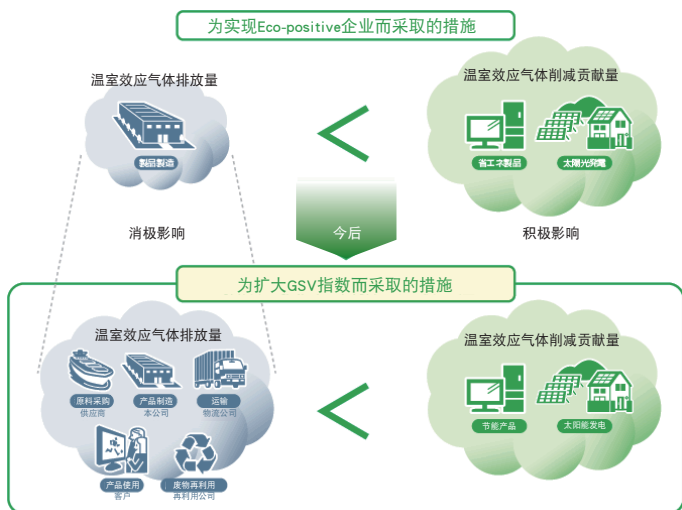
为实现Eco-positive企业而采取的措施

温室效应气体排放量

製品製造

温室效应气体削减贡献量

省エネ製品

太陽光発電

消极影响

今后

积极影响

为扩大GSV指数而采取的措施

温室效应气体排放量

原料采购
供应商

产品制造
本公司

运输
物流公司

产品使用
客户

废物再利用
再利用公司

温室效应气体削减贡献量

节能产品

太阳能发电